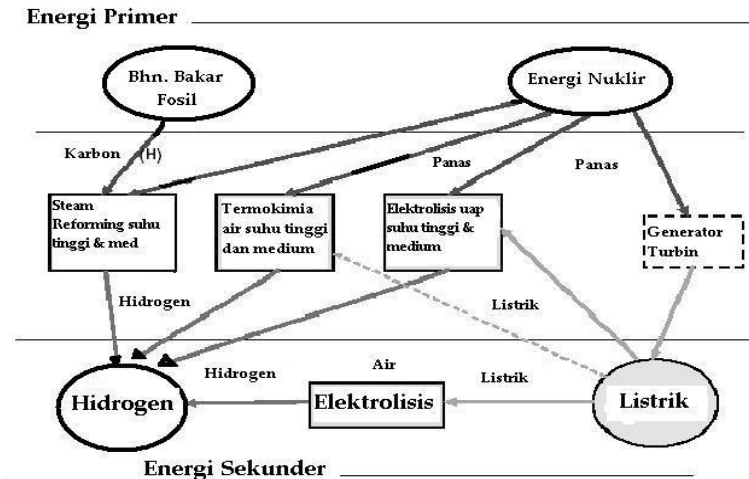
Energi Primer

Bhn. Bakar Fosil

Energi Nuklir

Karbon (H)

Panas

Panas

Steam Reforming suhu tinggi & med

Termokimia air suhu tinggi dan medium

Elektrolisis uap suhu tinggi & medium

Generator Turbin

Hidrogen

Listrik

Air

Hidrogen

Listrik

Hidrogen

Elektrolisis

Listrik

Energi Sekunder